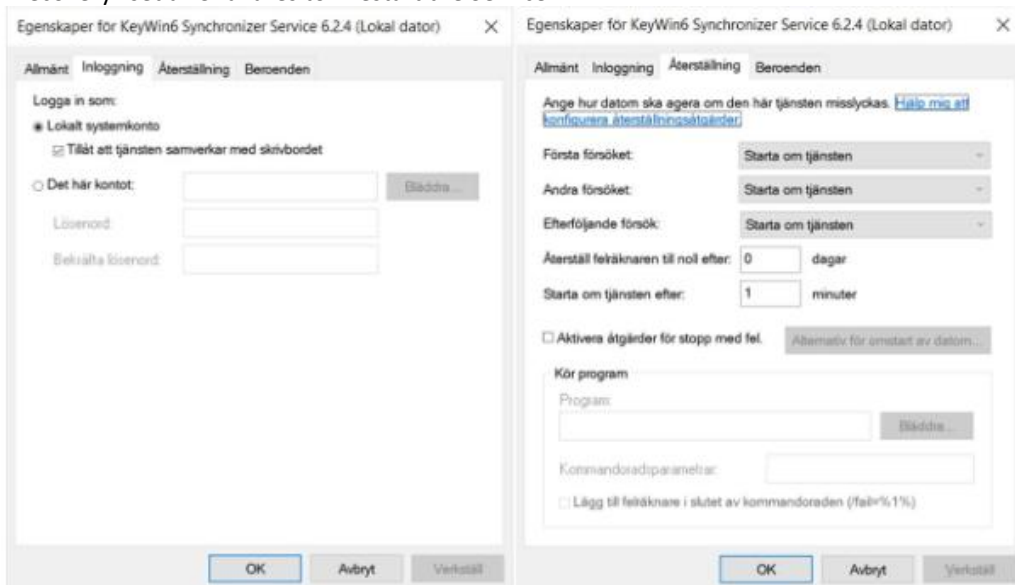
Egenskaper för KeyWin6 Synchronizer Service 6.2.4 (Lokal dator) ×

Allmänt Inloggning Återställning Beroenden

Logga in som:

Lokalt systemkonto

Tillåt att tjänsten samverkar med skrivbordet

Det här kontot:

Bläddra...

Lösenord:

Bekräfta lösenord:

OK Avbryt Verkställ

Egenskaper för KeyWin6 Synchronizer Service 6.2.4 (Lokal dator) ×

Allmänt Inloggning Återställning Beroenden

Ange hur datorn ska agera om den här tjänsten misslyckas. Hjälp mig att konfigurera återställningsåtgärder.

Första försöket: Starta om tjänsten

Andra försöket: Starta om tjänsten

Efterföljande försök: Starta om tjänsten

Återställ felräknaren till noll efter: 0 dagar

Starta om tjänsten efter: 1 minuter

Aktivera åtgärder för stopp med fel.

Alternativ för omstart av datorn...

Kör program

Program:

Bläddra...

Kommandoradsparametrar:

Lägg till felräknare i slutet av kommandoraden (/fail=%1%)

OK Avbryt Verkställ